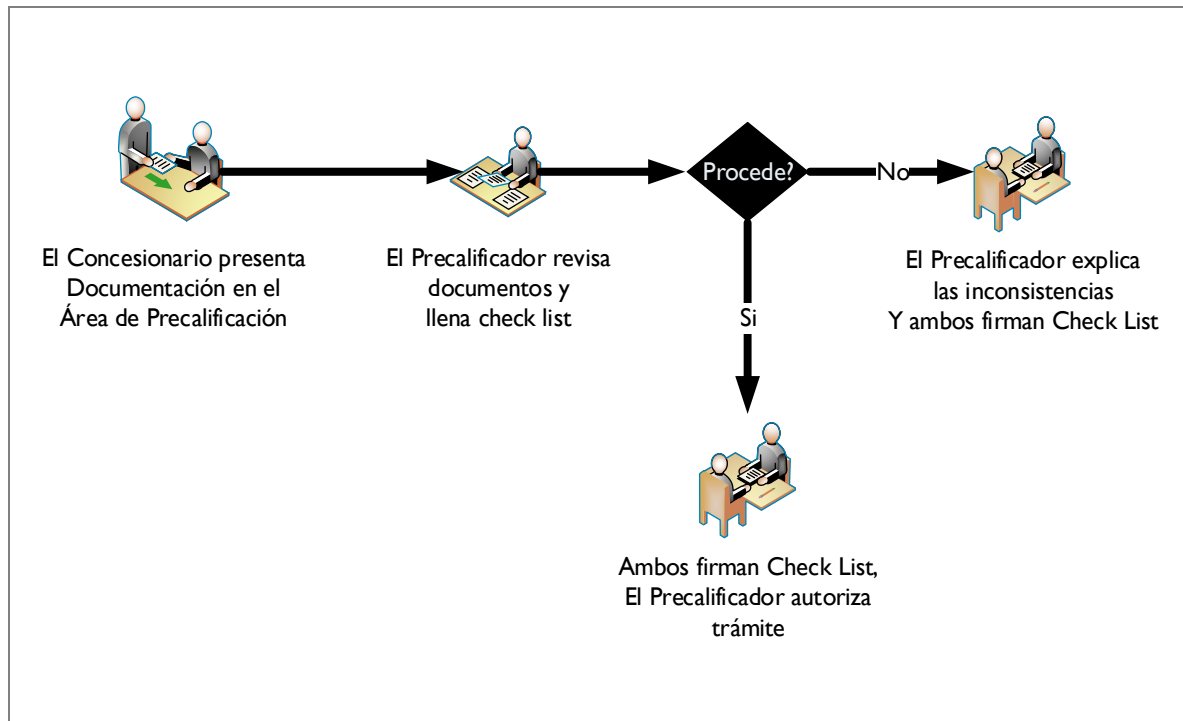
El Concesionario presenta Documentación en el Área de Precalificación

El Precalificador revisa documentos y llena check list

Procede?

No

El Precalificador explica las inconsistencias Y ambos firman Check List

Si

Ambos firman Check List, El Precalificador autoriza trámite